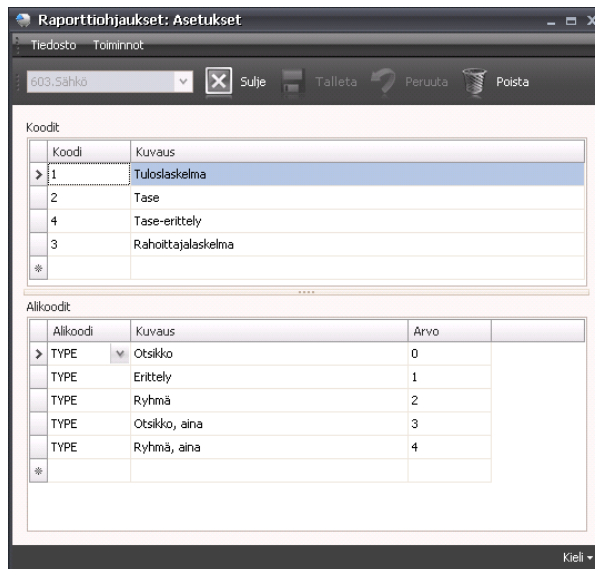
Raporttiohjaukset: Asetukset

Tiedosto Toiminnot

603.Sähkö Sulje Talleta Peruuta Poista

Koodit

| | Koodi | Kuvaus |
|---|---|---|
| > | 1 | Tuloslaskelma |
| | 2 | Tase |
| | 4 | Tase-erittely |
| | 3 | Rahoittajalaskelma |
| * | | |

Alikoodit

| | Alikoodi | Kuvaus | Arvo |
|---|---|---|---|
| > | TYPE | Otsikko | 0 |
| | TYPE | Erittely | 1 |
| | TYPE | Ryhmä | 2 |
| | TYPE | Otsikko, aina | 3 |
| | TYPE | Ryhmä, aina | 4 |
| * | | | |

Kieli